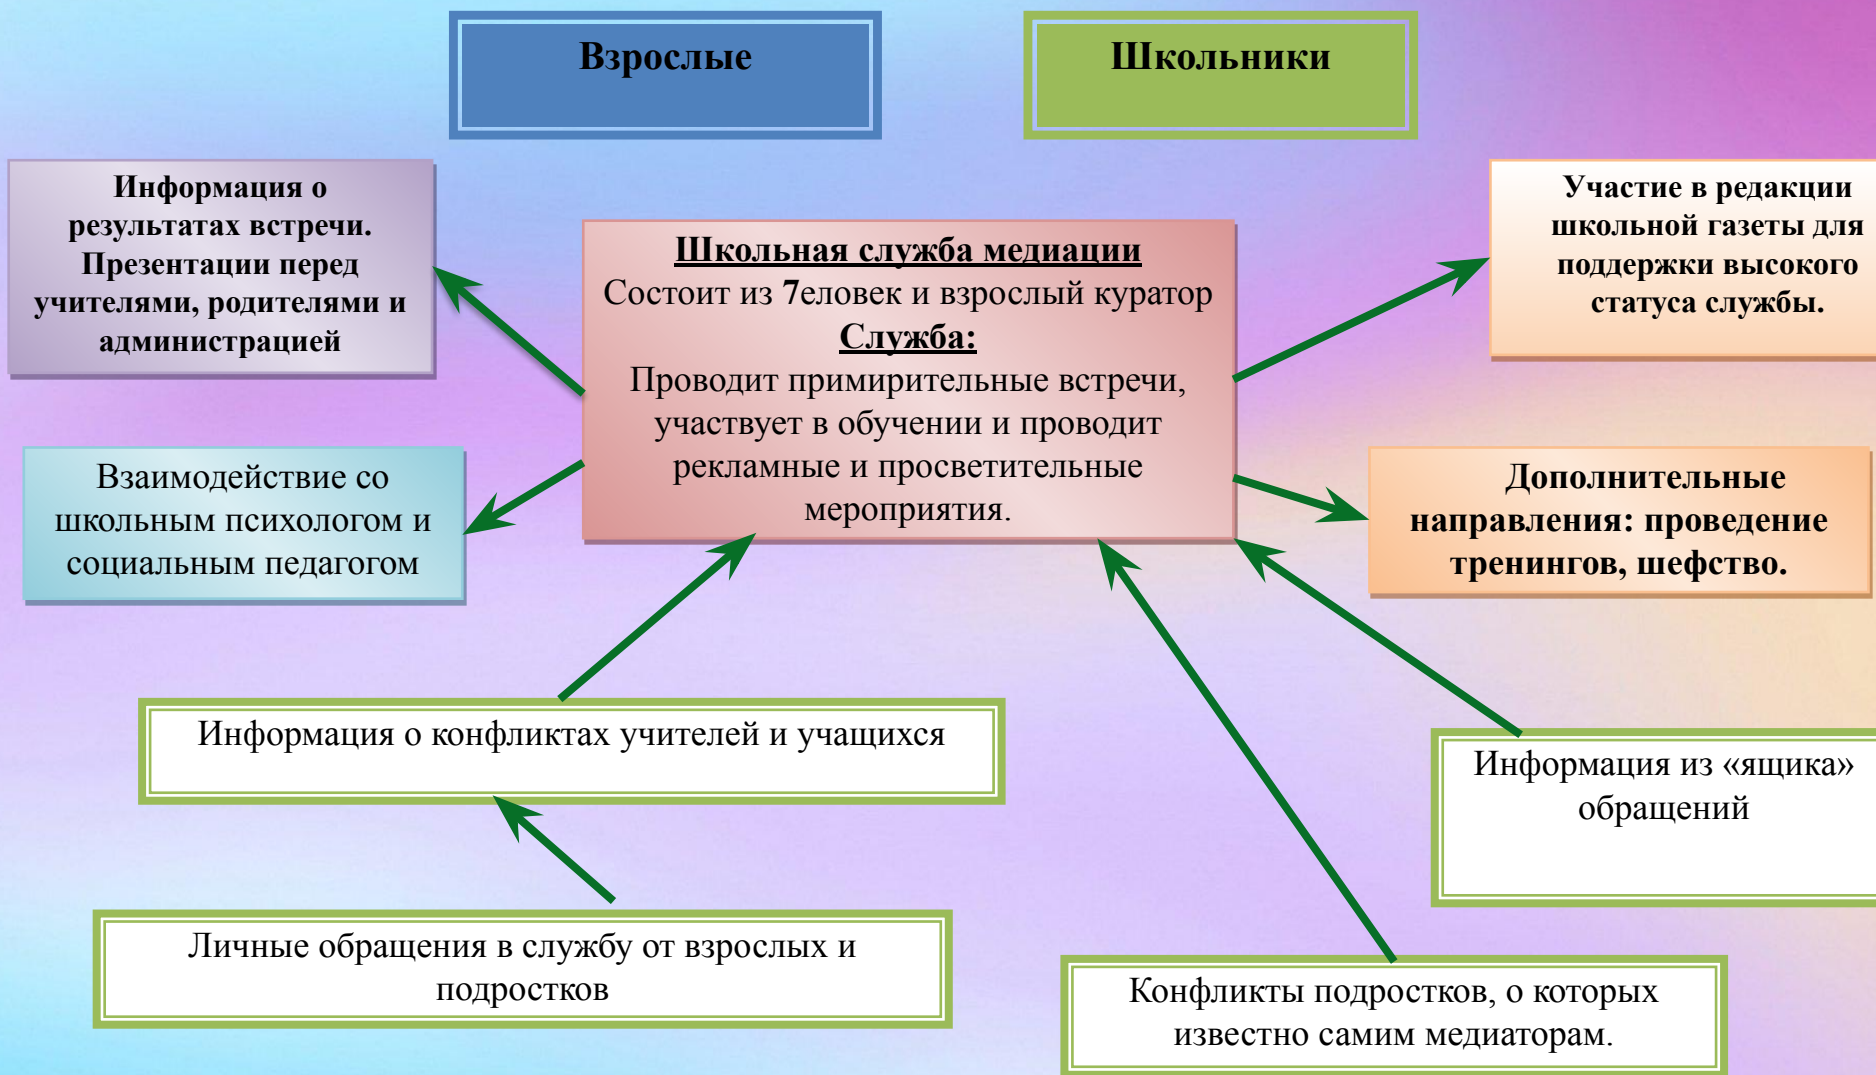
Взрослые

Школьники

Информация о результатах встречи. Презентации перед учителями, родителями и администрацией

Школьная служба медиации
Состоит из 7еловек и взрослый куратор
Служба:
Проводит примирительные встречи, участвует в обучении и проводит рекламные и просветительные мероприятия.

Участие в редакции школьной газеты для поддержки высокого статуса службы.

Взаимодействие со школьным психологом и социальным педагогом

Дополнительные направления: проведение тренингов, шефство.

Информация о конфликтах учителей и учащихся

Информация из «ящика» обращений

Личные обращения в службу от взрослых и подростков

Конфликты подростков, о которых известно самим медиаторам.